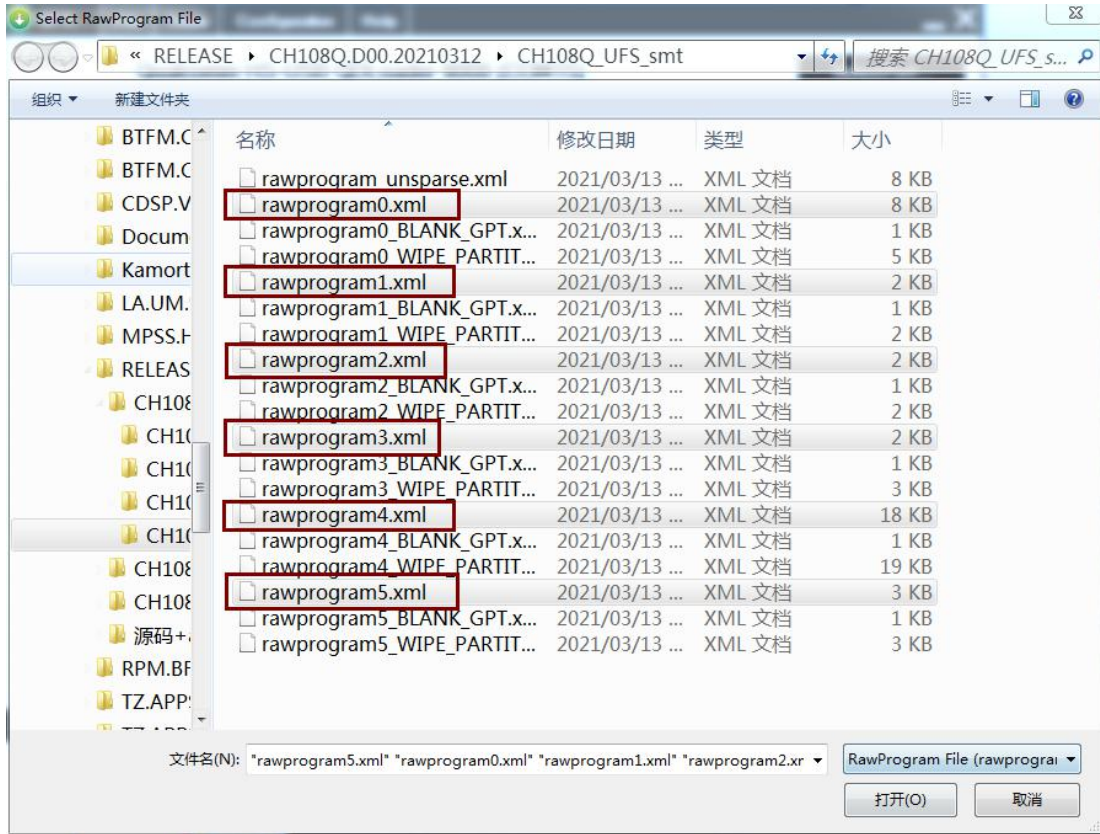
Select RawProgram File

« RELEASE ▸ CH108Q.D00.20210312 ▸ CH108Q_UFS_smt

搜索 CH108Q_UFS_s...

组织 ▾ 新建文件夹

BTFM.C
BTFM.C
CDSP.V
Docum
Kamort
LA.UM.
MPSS.H
RELEAS
CH108
CH10
CH10
CH10
CH10
CH108
CH108
源码+
RPM.BF
TZ.APP

| 名称 | 修改日期 | 类型 | 大小 |
|---|---|---|---|
| rawprogram_unsparse.xml | 2021/03/13 ... | XML 文档 | 8 KB |
| rawprogram0.xml | 2021/03/13 ... | XML 文档 | 8 KB |
| rawprogram0_BLANK_GPT.x... | 2021/03/13 ... | XML 文档 | 1 KB |
| rawprogram0_WIPE_PARTIT... | 2021/03/13 ... | XML 文档 | 5 KB |
| rawprogram1.xml | 2021/03/13 ... | XML 文档 | 2 KB |
| rawprogram1_BLANK_GPT.x... | 2021/03/13 ... | XML 文档 | 1 KB |
| rawprogram1_WIPE_PARTIT... | 2021/03/13 ... | XML 文档 | 2 KB |
| rawprogram2.xml | 2021/03/13 ... | XML 文档 | 2 KB |
| rawprogram2_BLANK_GPT.x... | 2021/03/13 ... | XML 文档 | 1 KB |
| rawprogram2_WIPE_PARTIT... | 2021/03/13 ... | XML 文档 | 2 KB |
| rawprogram3.xml | 2021/03/13 ... | XML 文档 | 2 KB |
| rawprogram3_BLANK_GPT.x... | 2021/03/13 ... | XML 文档 | 1 KB |
| rawprogram3_WIPE_PARTIT... | 2021/03/13 ... | XML 文档 | 3 KB |
| rawprogram4.xml | 2021/03/13 ... | XML 文档 | 18 KB |
| rawprogram4_BLANK_GPT.x... | 2021/03/13 ... | XML 文档 | 1 KB |
| rawprogram4_WIPE_PARTIT... | 2021/03/13 ... | XML 文档 | 19 KB |
| rawprogram5.xml | 2021/03/13 ... | XML 文档 | 3 KB |
| rawprogram5_BLANK_GPT.x... | 2021/03/13 ... | XML 文档 | 1 KB |
| rawprogram5_WIPE_PARTIT... | 2021/03/13 ... | XML 文档 | 3 KB |

文件名(N): "rawprogram5.xml" "rawprogram0.xml" "rawprogram1.xml" "rawprogram2.xr

RawProgram File (rawprogra

打开(O) 取消